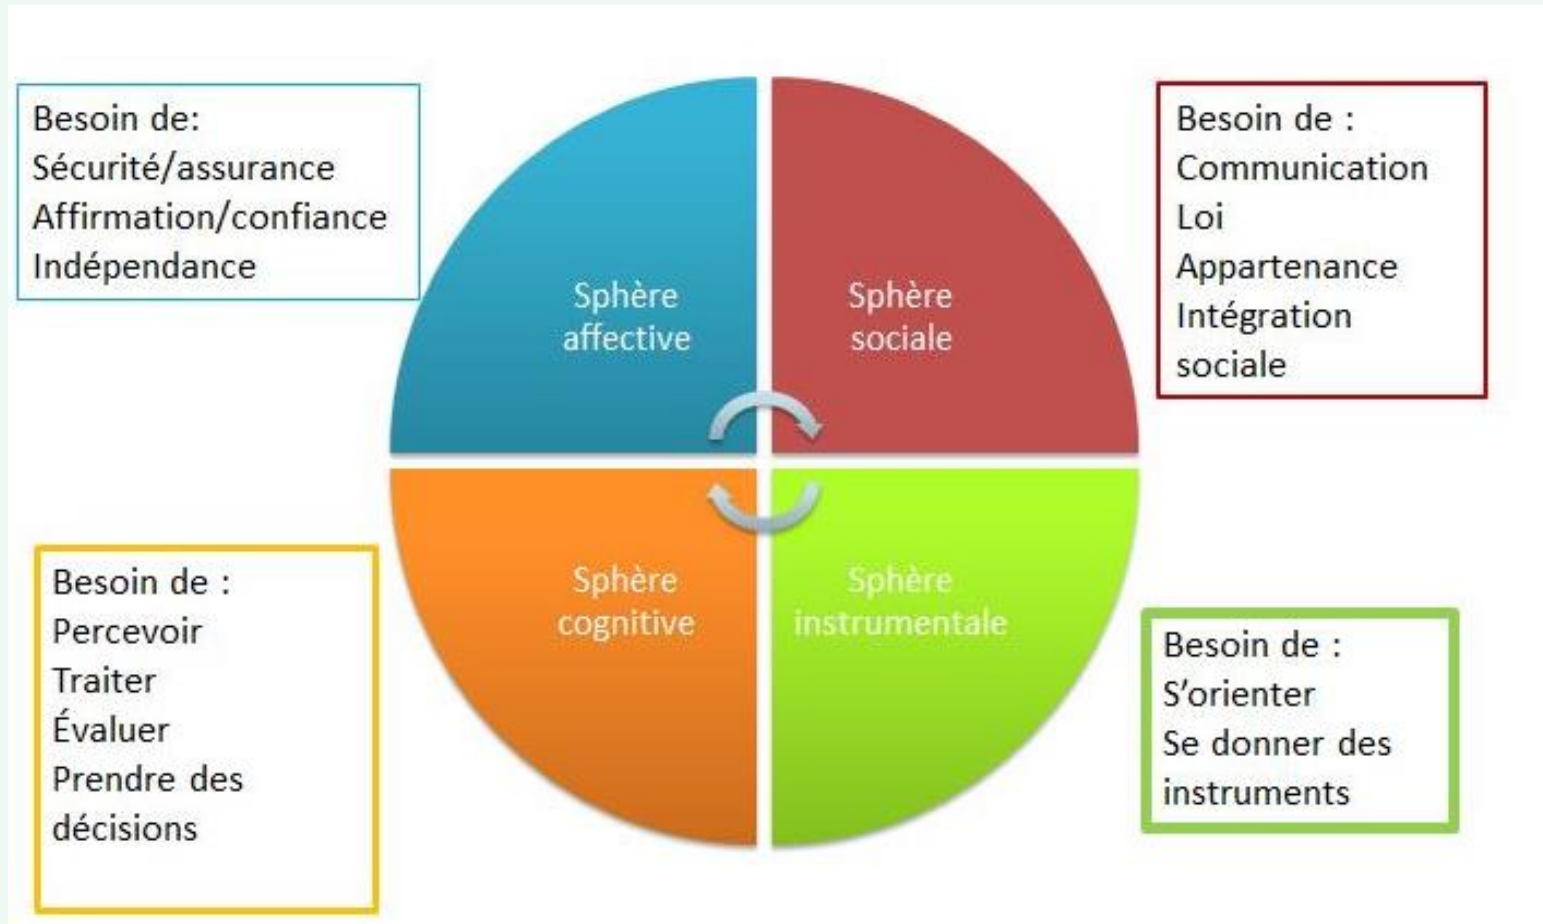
Besoin de:
Sécurité/assurance
Affirmation/confiance
Indépendance

Sphère affective

Sphère sociale

Besoin de :
Communication
Loi
Appartenance
Intégration sociale

Sphère cognitive

Sphère instrumentale

Besoin de :
Percevoir
Traiter
Évaluer
Prendre des décisions

Besoin de :
S'orienter
Se donner des instruments